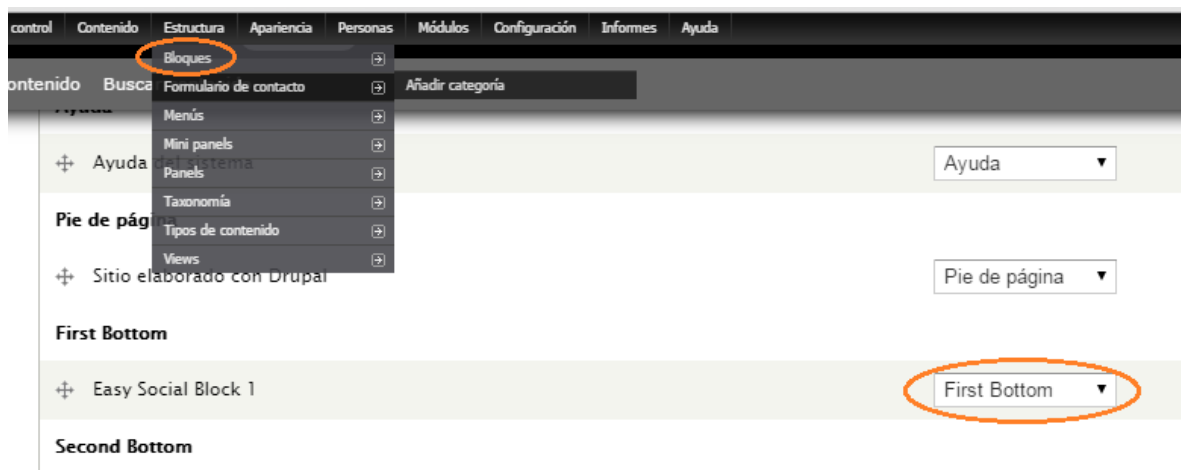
control Contenido Estructura Apariencia Personas Módulos Configuración Informes Ayuda

ontenido Busca

Bloques
Formulario de contacto
Menús
Mini panels
Panels
Taxonomía
Tipos de contenido
Views

Añadir categoría

Ayuda

Ayuda del sistema

Ayuda

Pie de página

Sitio elaborado con Drupal

Pie de página

First Bottom

Easy Social Block 1

First Bottom

Second Bottom